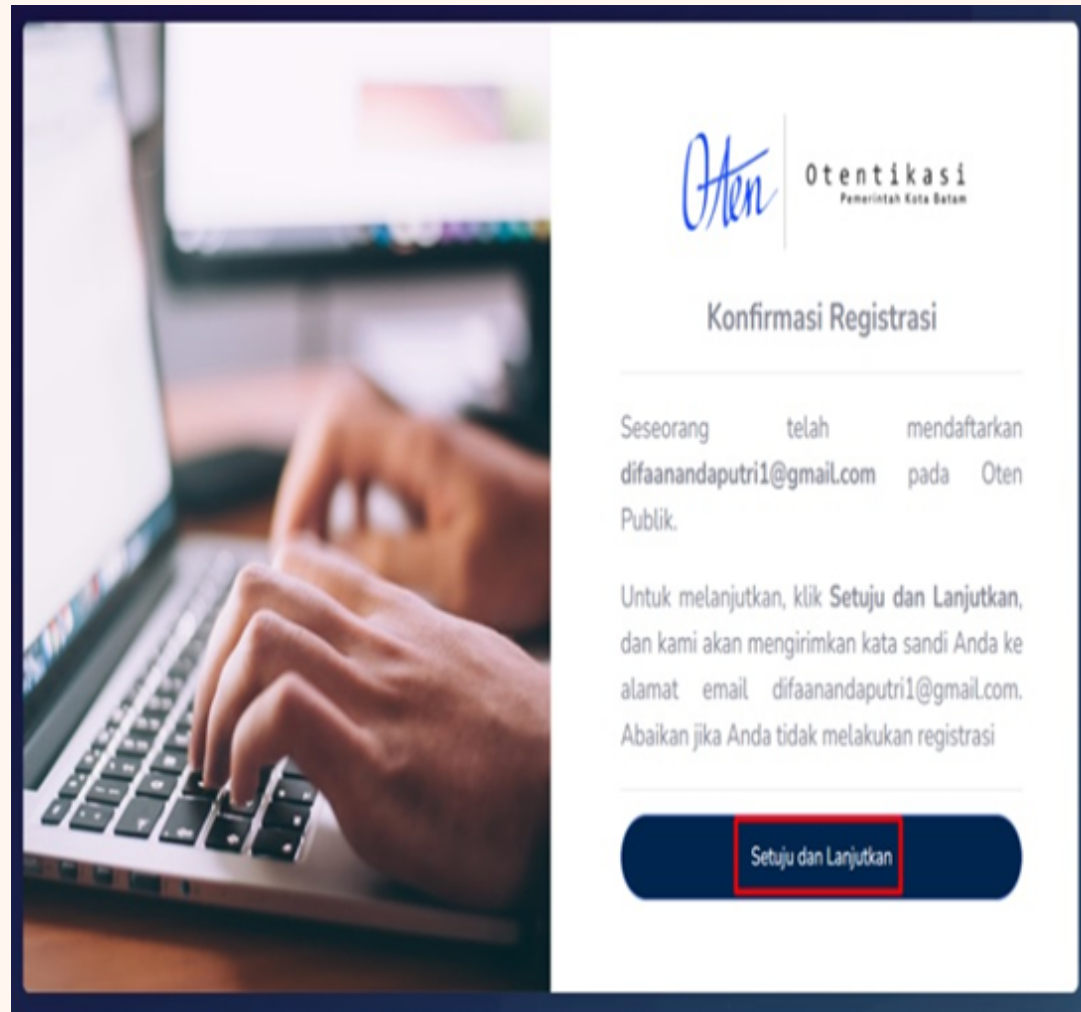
Oten Otentikasi Pemerintah Kota Batam

Konfirmasi Registrasi

Seseorang telah mendaftarkan difaanandaputri1@gmail.com pada Oten Publik.

Untuk melanjutkan, klik Setuju dan Lanjutkan, dan kami akan mengirimkan kata sandi Anda ke alamat email difaanandaputri1@gmail.com. Abaikan jika Anda tidak melakukan registrasi

Setuju dan Lanjutkan